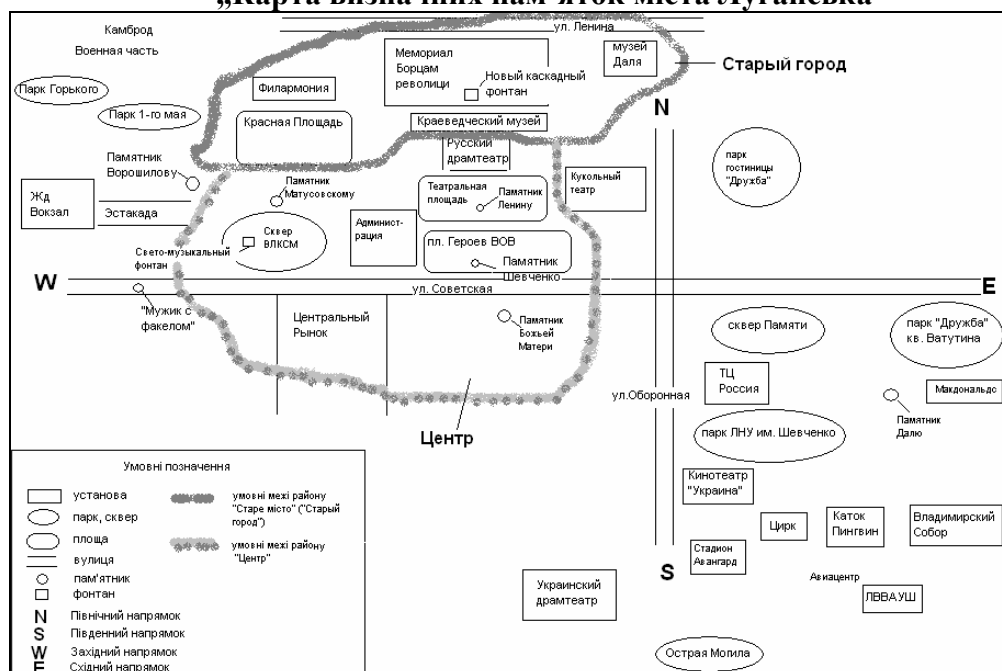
„Карта визначних пам'яток міста Луганська"

Камброд
Военная часть
Парк Горького
Парк 1-го мая
ул. Ленина
Филармония
Мемориал Борцам революции
Новый каскадный фонтан
музей Даля
Старый город
Красная Площадь
Краеведческий музей
N
Русский драмтеатр
Памятник Ворошилову
Жд Вокзал
Эстакада
Памятник Матусовскому
Театральная площадь
Памятник Ленину
Кукольный театр
парк гостиницы "Дружба"
Сквер ВЛКСМ
Администрация
пл. Героев ВОВ
Свето-музыкальный фонтан
Памятник Шевченко
W
E
ул. Советская
"Мужик с факелом"
Центральный Рынок
Памятник Божьей Матери
сквер Памяти
парк "Дружба" кв. Ватутина
ТЦ Россия
ул.Оборонная
Макдональдс
Памятник Далю
Центр
парк ЛНУ им. Шевченко
Кинотеатр "Украина"
Цирк
Каток Пингвин
Владимирский Собор
Стадион Авангард
S
Украинский драмтеатр
Авиацентр
ЛВВАУШ
Острая Могила

Умовні позначення
установа
парк, сквер
площа
вулиця
пам'ятник
фонтан
умовні межі району "Старе місто" ("Старый город")
умовні межі району "Центр"
N Північний напрямок
S Південний напрямок
W Західний напрямок
E Східний напрямок